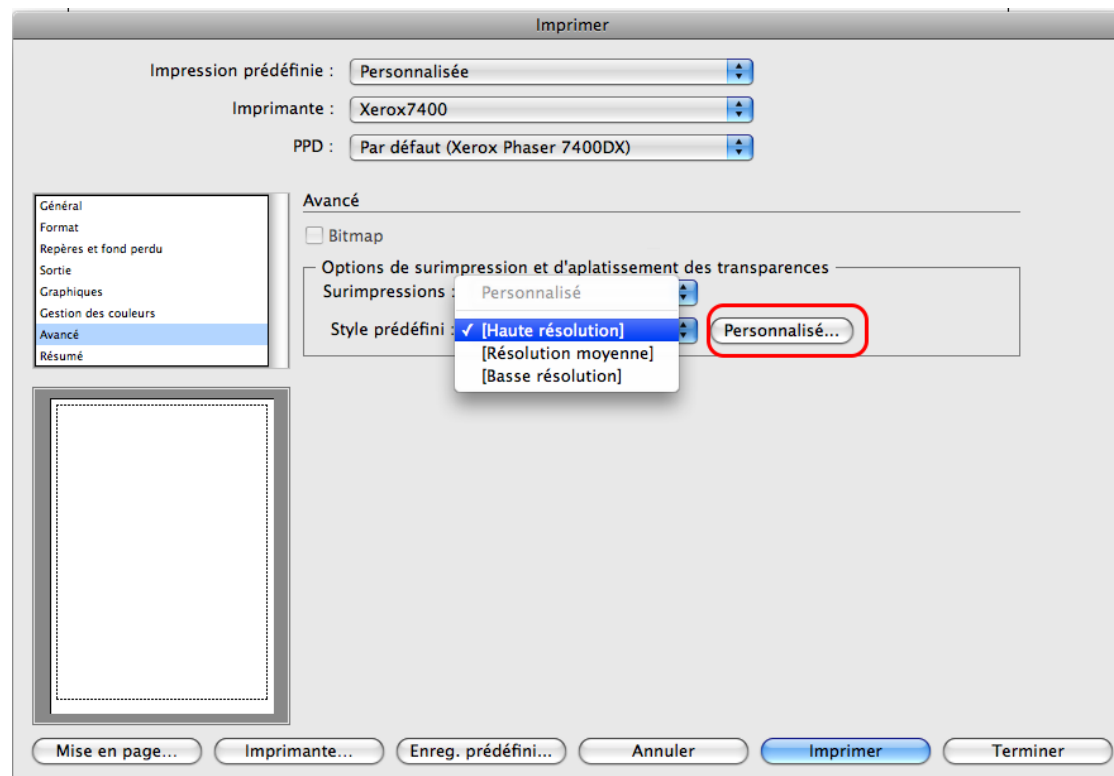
Imprimer

Impression prédéfinie : Personnalisée

Imprimante : Xerox7400

PPD : Par défaut (Xerox Phaser 7400DX)

Général
Format
Repères et fond perdu
Sortie
Graphiques
Gestion des couleurs
Avancé
Résumé

Avancé

Bitmap

Options de surimpression et d'aplatissement des transparences

Surimpressions : Personnalisé

Style prédéfini : ✓ [Haute résolution]
[Résolution moyenne]
[Basse résolution]

Personnalisé...

Mise en page... Imprimante... Enreg. prédéfini... Annuler Imprimer Terminer